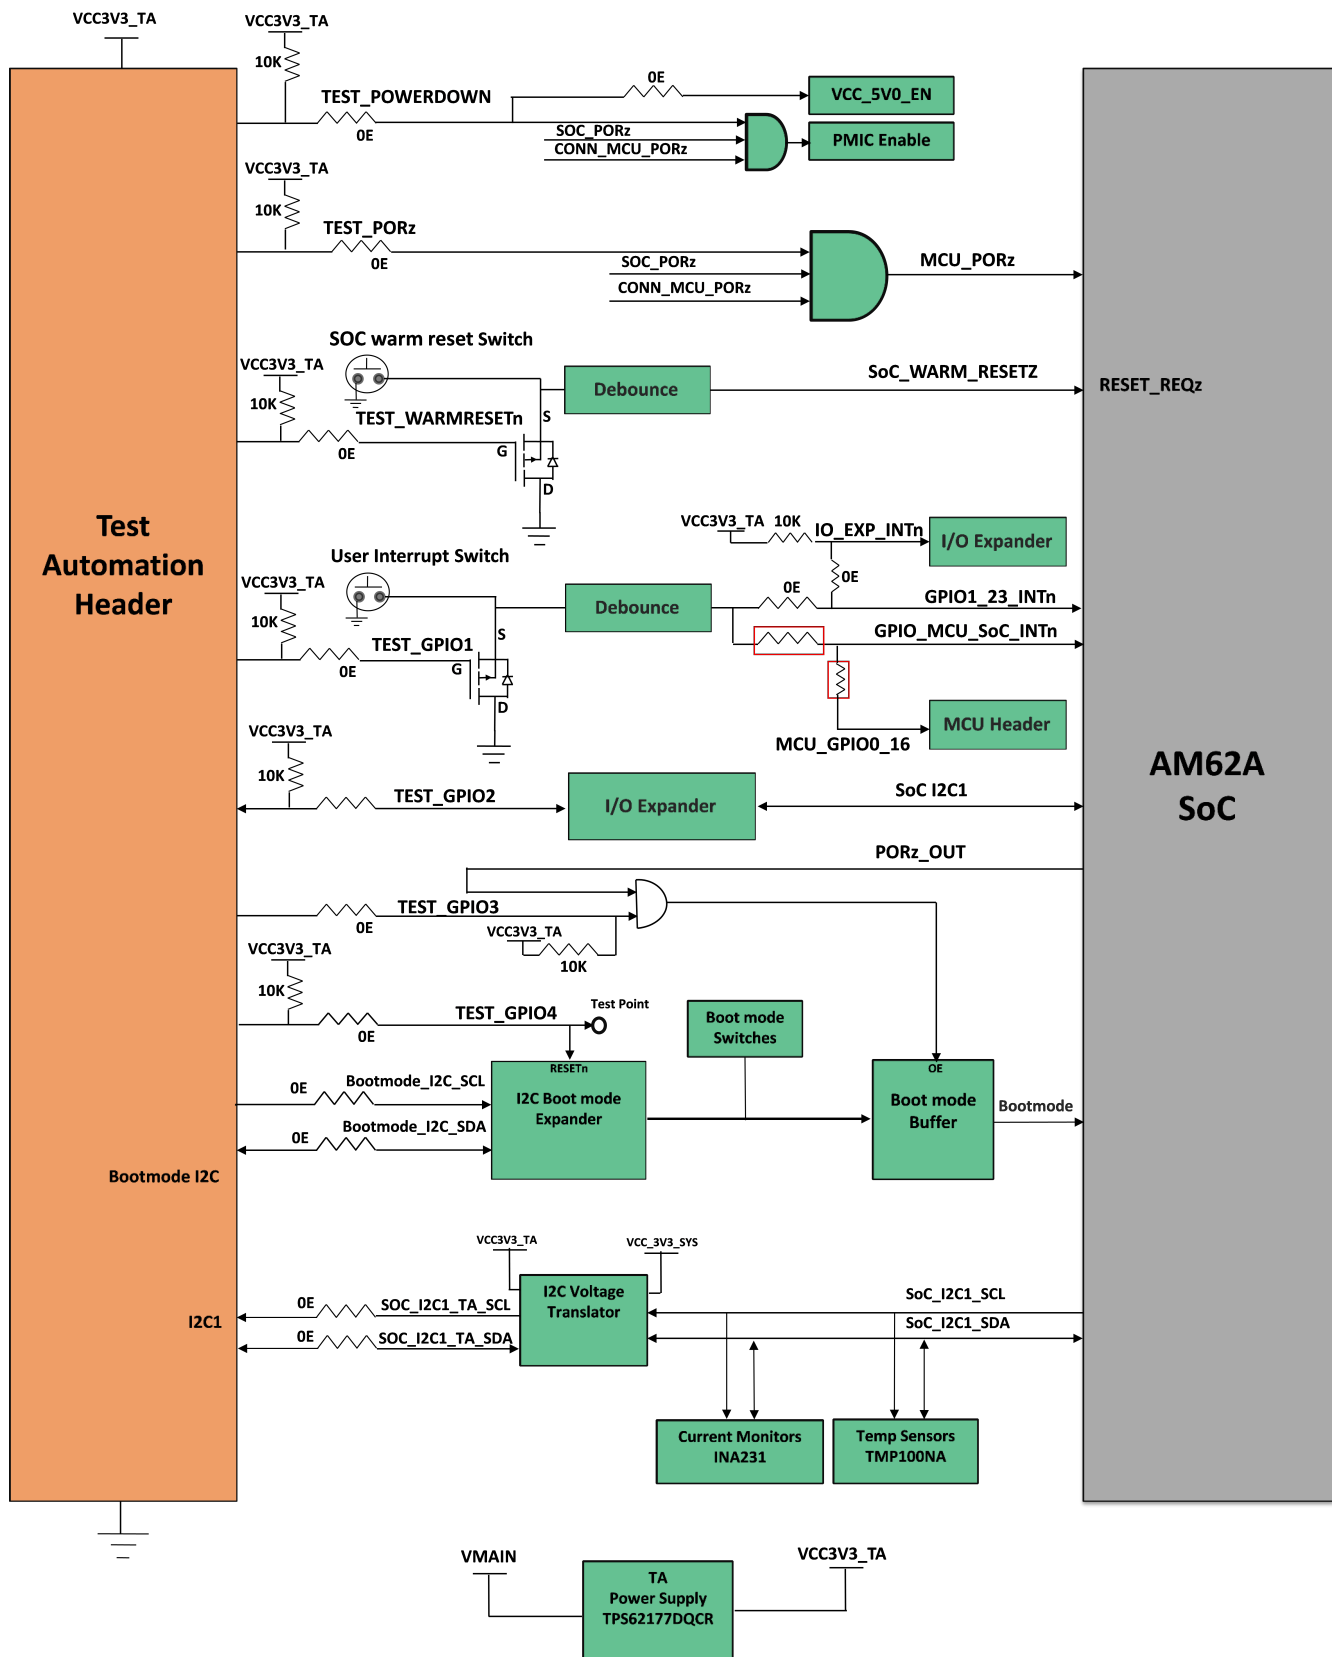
VCC3V3_TA
VCC3V3_TA
10K
TEST_POWERDOWN
0E
0E
VCC_5V0_EN
SOC_PORz
CONN_MCU_PORz
PMIC Enable
VCC3V3_TA
10K
TEST_PORz
0E
SOC_PORz
CONN_MCU_PORz
MCU_PORz
SOC warm reset Switch
VCC3V3_TA
10K
TEST_WARMRESETn
0E
Debounce
SoC_WARM_RESETZ
RESET_REQz
S
G
D
Test Automation Header
VCC3V3_TA
10K
IO_EXP_INTn
I/O Expander
User Interrupt Switch
VCC3V3_TA
10K
0E
0E
Debounce
GPIO1_23_INTn
GPIO_MCU_SoC_INTn
TEST_GPIO1
0E
S
G
D
MCU Header
MCU_GPIO0_16
VCC3V3_TA
10K
TEST_GPIO2
I/O Expander
SoC I2C1
AM62A SoC
PORz_OUT
TEST_GPIO3
0E
VCC3V3_TA
10K
VCC3V3_TA
10K
TEST_GPIO4
Test Point
0E
Boot mode Switches
RESETn
OE
0E
Bootmode_I2C_SCL
I2C Boot mode Expander
Boot mode Buffer
Bootmode
0E
Bootmode_I2C_SDA
Bootmode I2C
VCC3V3_TA
VCC_3V3_SYS
I2C Voltage Translator
0E
SOC_I2C1_TA_SCL
SoC_I2C1_SCL
I2C1
0E
SOC_I2C1_TA_SDA
SoC_I2C1_SDA
Current Monitors INA231
Temp Sensors TMP100NA
VMAIN
TA Power Supply TPS62177DQCR
VCC3V3_TA